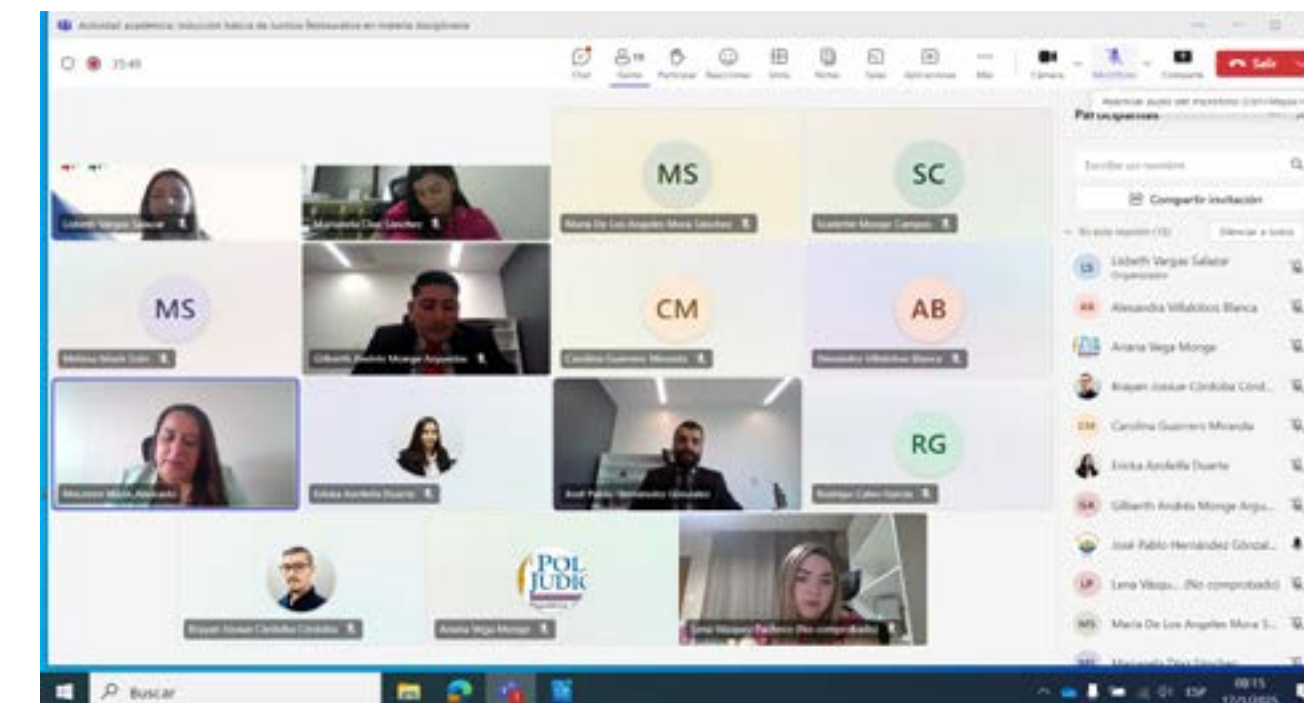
Actividad académica: Inducción básica de Justicia Restaurativa en materia disciplinaria

35:49

Chat Gente Participar Reacciones Vista Notas Salas Aplicaciones Más Cámara Micrófono Compartir Salir

Participantes

Escribir un nombre

Compartir invitación

En esta reunión (19) Silenciar a todos

Lizbeth Vargas Salazar Organizador
Alexandra Villalobos Blanca
Ariana Vega Monge
Brayan Josue Córdoba Córd...
Carolina Guerrero Miranda
Ericka Azofeifa Duarte
Gilberth Andrés Monge Argu...
José Pablo Hernández Gonzal...
Lena Vásqu... (No comprobado)
María De Los Angeles Mora S...

MS SC MS CM AB RG

Lizbeth Vargas Salazar
María De Los Angeles Mora Sánchez
Scarlette Monge Campos
Gilberth Andrés Monge Arguedas
Carolina Guerrero Miranda
Alexandra Villalobos Blanca
Ericka Azofeifa Duarte
José Pablo Hernández González
Brayan Josue Córdoba Córdoba
Ariana Vega Monge
Lena Vásquez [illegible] (No comprobado)

POL JUDIC

Buscar

ESP 08:15